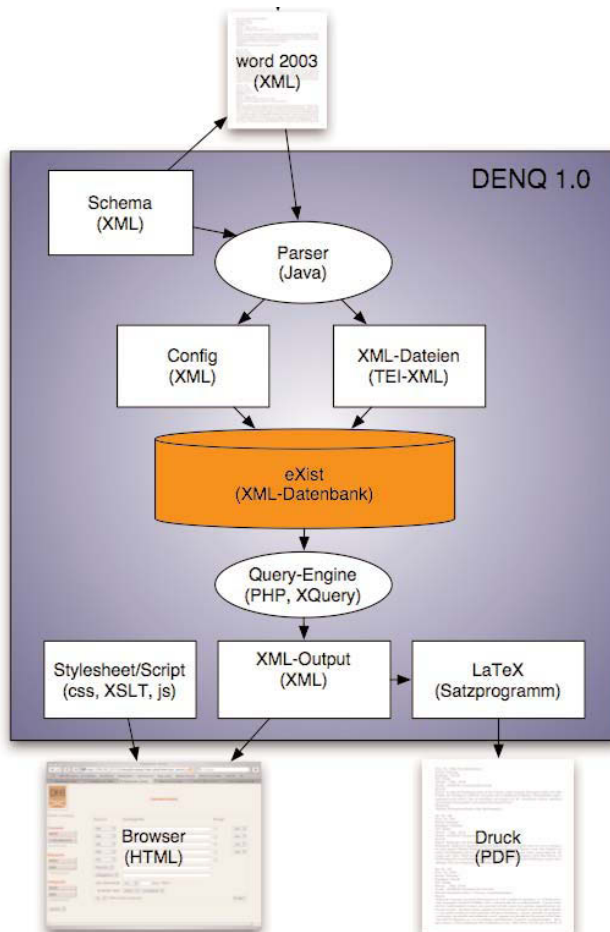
word 2003
(XML)

DENQ 1.0

Schema
(XML)

Parser
(Java)

Config
(XML)

XML-Dateien
(TEI-XML)

eXist
(XML-Datenbank)

Query-Engine
(PHP, XQuery)

Stylesheet/Script
(css, XSLT, js)

XML-Output
(XML)

LaTeX
(Satzprogramm)

Browser
(HTML)

Druck
(PDF)